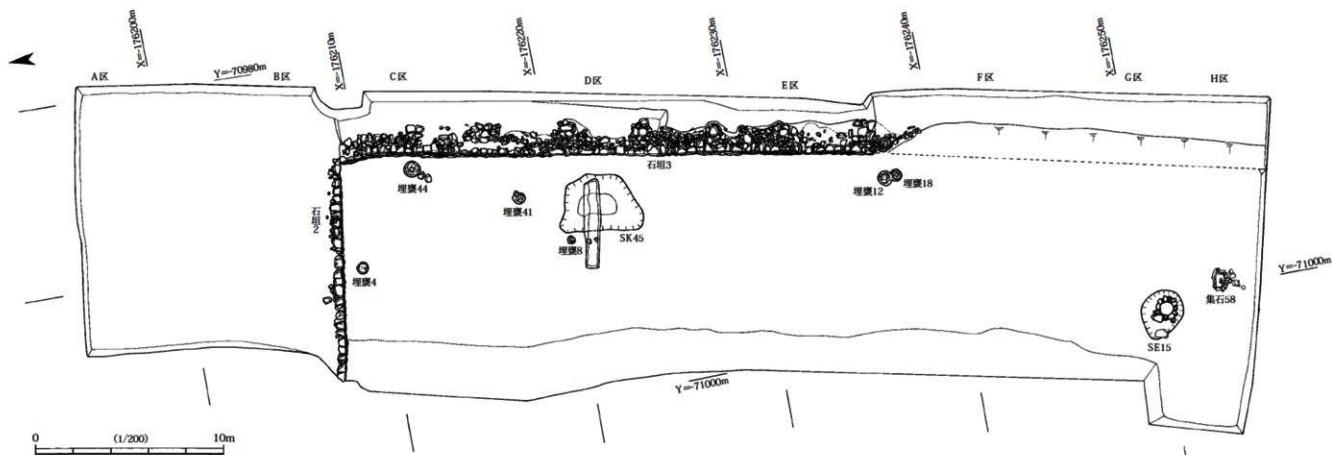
X=-176200m
X=-176210m
X=-176220m
X=-176230m
X=-176240m
X=-176250m

A区
Y=-70980m
B区
C区
D区
E区
F区
G区
H区

石組3
埋甕44
埋甕41
埋甕12
埋甕18
石組2
SK45
埋甕8
埋甕4
Y=-71000m
集石58
SE15
Y=-71000m

0
(1/200)
10m